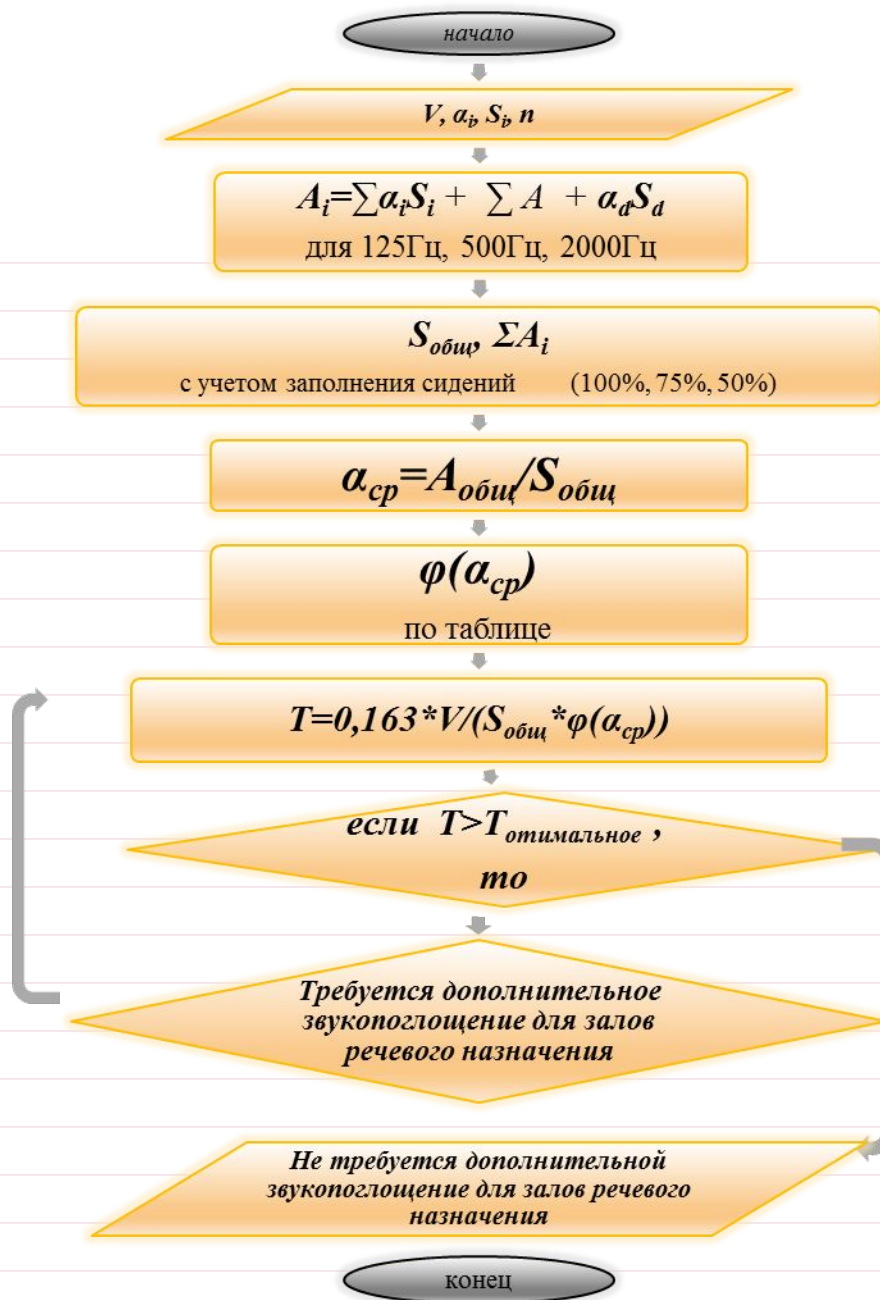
начало

$V, \alpha_i, S_i, n$

$A_i=\sum\alpha_i S_i + \sum A + \alpha_d S_d$
для 125Гц, 500Гц, 2000Гц

$S_{общ}, \Sigma A_i$
с учетом заполнения сидений (100%, 75%, 50%)

$\alpha_{ср}=A_{общ}/S_{общ}$

$\varphi(\alpha_{ср})$
по таблице

$T=0,163*V/(S_{общ}*\varphi(\alpha_{ср}))$

если $T>T_{отимальное}$, то

Требуется дополнительное звукопоглощение для залов речевого назначения

Не требуется дополнительной звукопоглощение для залов речевого назначения

конец